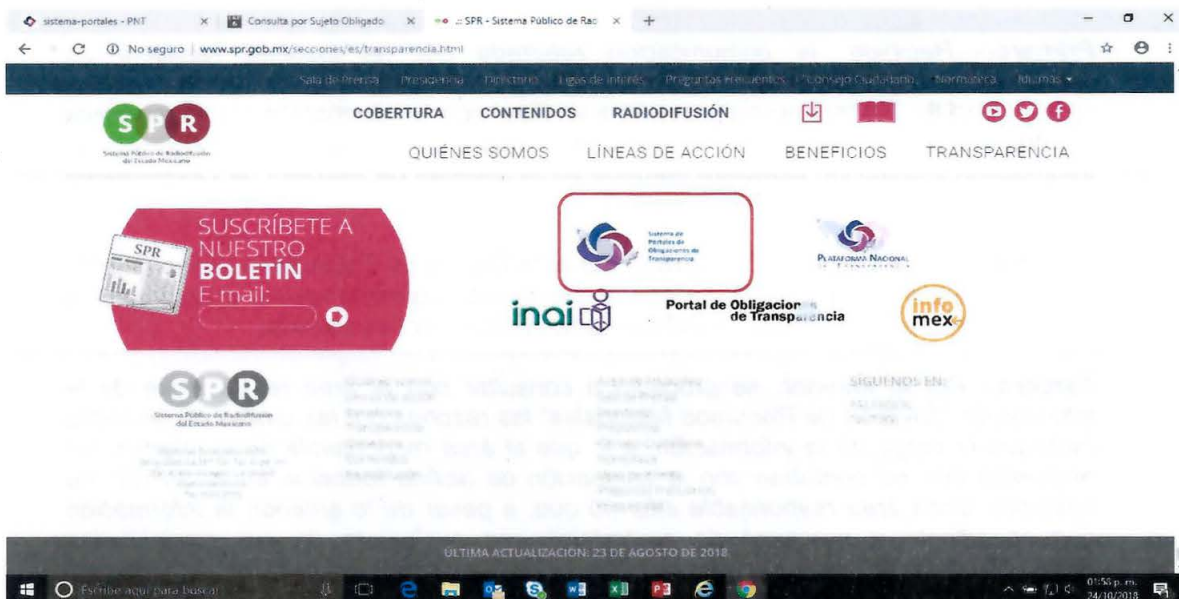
sistema-portales - PNT × Consulta por Sujeto Obligado × .: SPR - Sistema Público de Rac × +

No seguro | www.spr.gob.mx/secciones/es/transparencia.html

Sala de Prensa Presidencia Directorio Ligas de interés Preguntas Frecuentes Consejo Ciudadano Normateca Idiomas

S P R
Sistema Público de Radiodifusión del Estado Mexicano

COBERTURA CONTENIDOS RADIODIFUSIÓN

QUIÉNES SOMOS LÍNEAS DE ACCIÓN BENEFICIOS TRANSPARENCIA

SUSCRÍBETE A NUESTRO BOLETÍN E-mail:

SPR

Sistema de Portales de Obligaciones de Transparencia

Plataforma Nacional de Transparencia

inai

Portal de Obligaciones de Transparencia

info mex

S P R
Sistema Público de Radiodifusión del Estado Mexicano

SIGUENOS EN:

ÚLTIMA ACTUALIZACIÓN: 23 DE AGOSTO DE 2018

Escribe aquí para buscar

01:55 p. m.
24/10/2018